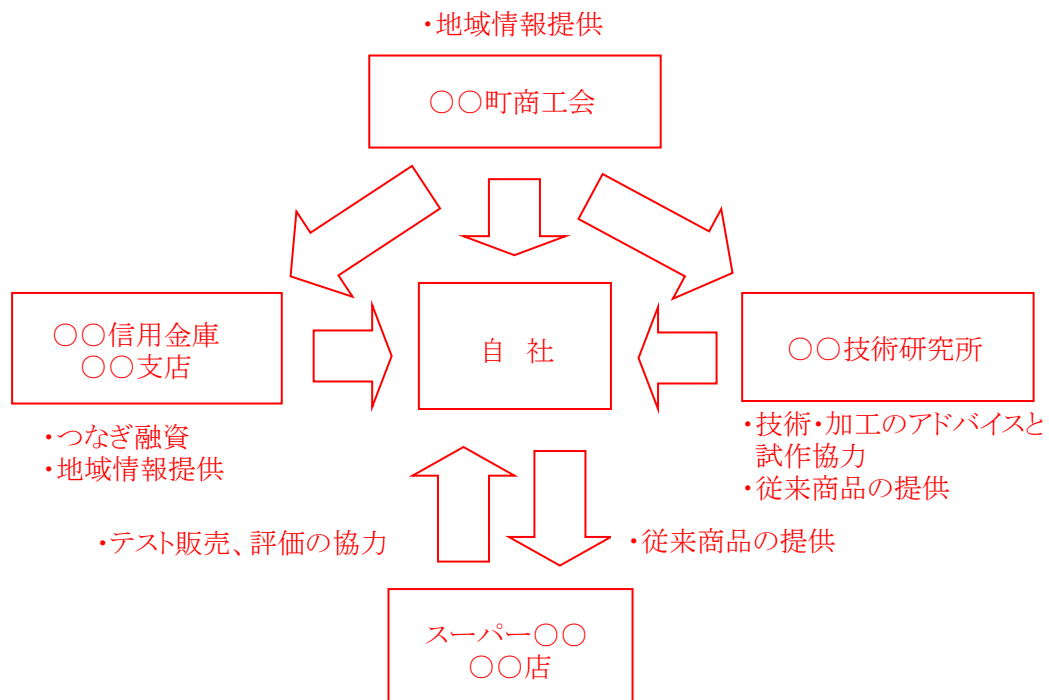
・地域情報提供

○○町商工会

○○信用金庫
○○支店

自　社

○○技術研究所

・つなぎ融資
・地域情報提供

・技術・加工のアドバイスと試作協力
・従来商品の提供

・テスト販売、評価の協力

・従来商品の提供

スーパー○○
○○店